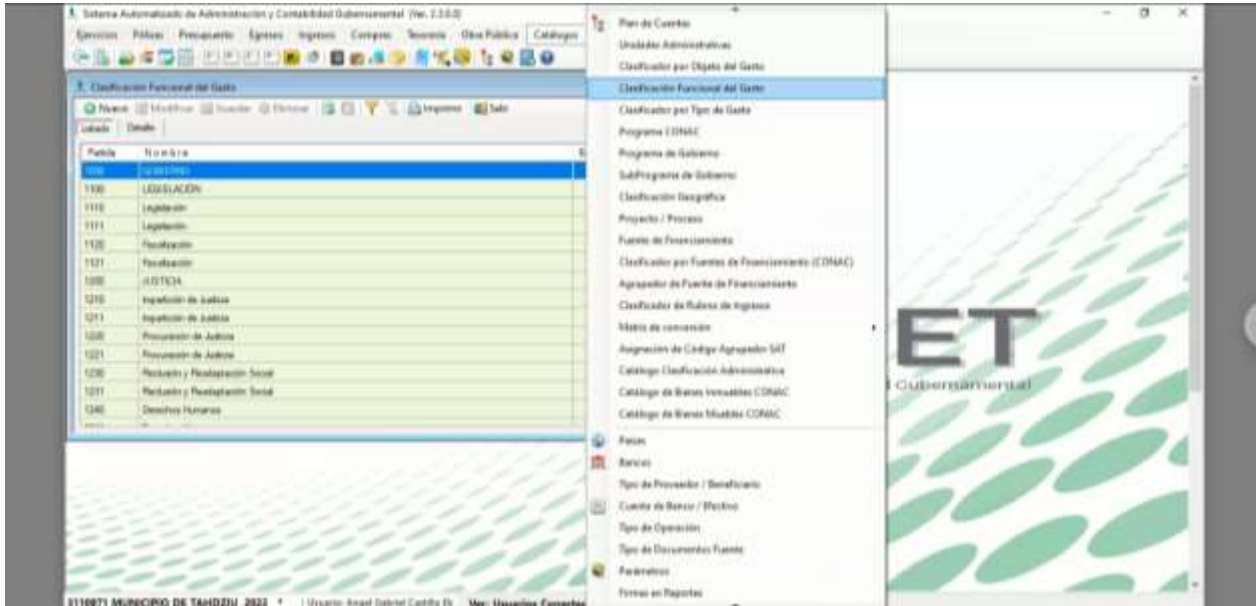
Sistema Automatizado de Administración y Contabilidad Gubernamental (Ver. 2.3.0.0)

Ejercicio Pólizas Presupuesto Egresos Ingresos Compras Tesorería Obra Pública Catálogos

Clasificación Funcional del Gasto

Nuevo Modificar Guardar Eliminar Imprimir Salir

Listado Detalle

| Partida | Nombre |
|---|---|
| 1000 | GOBIERNO |
| 1100 | LEGISLACIÓN |
| 1110 | Legislación |
| 1111 | Legislación |
| 1120 | Fiscalización |
| 1121 | Fiscalización |
| 1200 | JUSTICIA |
| 1210 | Impartición de Justicia |
| 1211 | Impartición de Justicia |
| 1220 | Procuración de Justicia |
| 1221 | Procuración de Justicia |
| 1230 | Reclusión y Readaptación Social |
| 1231 | Reclusión y Readaptación Social |
| 1240 | Derechos Humanos |

Plan de Cuentas
Unidades Administrativas
Clasificador por Objeto del Gasto
Clasificación Funcional del Gasto
Clasificador por Tipo de Gasto
Programa CONAC
Programa de Gobierno
SubPrograma de Gobierno
Clasificación Geográfica
Proyecto / Proceso
Fuente de Financiamiento
Clasificador por Fuentes de Financiamiento (CONAC)
Agrupador de Fuente de Financiamiento
Clasificador de Rubros de Ingresos
Matriz de conversión
Asignación de Código Agrupador SAT
Catálogo Clasificación Administrativa
Catálogo de Bienes Inmuebles CONAC
Catálogo de Bienes Muebles CONAC
Países
Bancos
Tipo de Proveedor / Beneficiario
Cuenta de Banco / Efectivo
Tipo de Operación
Tipo de Documentos Fuente
Parámetros
Formas en Reportes

ET
Gubernamental

3110871 MUNICIPIO DE TAHDZIU 2022 | Usuario: Angel Gabriel Castillo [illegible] | Ver. Usuarios Conectados